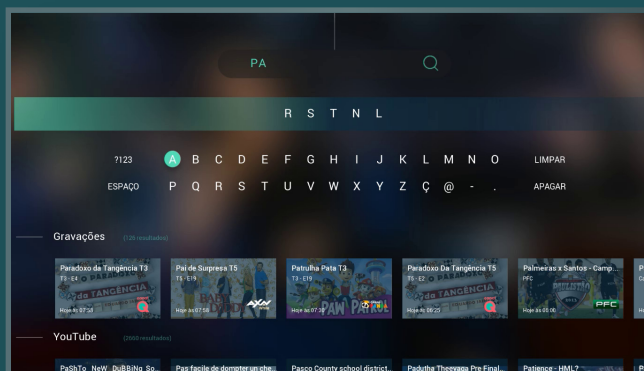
PA

R S T N L

?123 A B C D E F G H I J K L M N O LIMPAR

ESPAÇO P Q R S T U V W X Y Z Ç @ - . APAGAR

Gravações (126 resultados)

Paradoxo da Tangência T3
T3 - E4
Hoje às 07:34

Pai de Surpresa T5
T5 - E19
Hoje às 07:58

Patrulha Pata T3
T3 - E19
Hoje às 07:20

Paradoxo Da Tangência T5
T5 - E2
Hoje às 06:25

Palmeiras x Santos - Camp...
PFC
Hoje às 05:00

YouTube (2000 resultados)

PaShTo_NeW_DuBBiNg_So...

Pas facile de dompter un che...

Pasco County school district...

Padutha Theeyaga Pre Final...

Patience - HML?